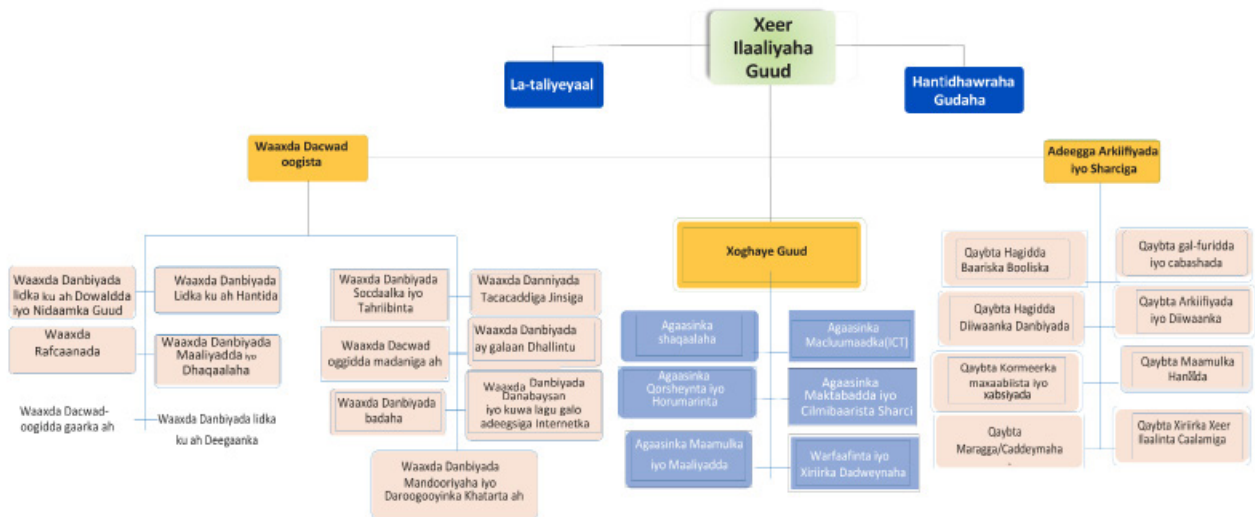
Xeer Ilaaliyaha Guud

La-taliyeyaal

Hantidhawrraha Gudaha

Waaxda Dacwad oogista

Adeegga Arkiifiyada iyo Sharciga

Waaxda Danbiyada lidka ku ah Dowaldda iyo Nidaamka Guud

Waaxda Danbiyada Lidka ku ah Hantida

Waaxda Rafcaanada

Waaxda Danbiyada Maaliyadda iyo Dhaqaalaha

Waaxda Dacwad-oogidda gaarka ah

Waaxda Danbiyada lidka ku ah Deegaanka

Waaxda Danbiyada Socdaalka iyo Tahriibinta

Waaxda Danniyada Tacacaddiga Jinsiga

Waaxda Dacwad oggidda madaniga ah

Waaxda Danbiyada ay galaan Dhallintu

Waaxda Danbiyada badaha

Waaxda Danbiyada Danabaysan iyo kuwa lagu galo adeegsiga Internetka

Waaxda Danbiyada Mandooriyaha iyo Daroogooyinka Khatarta ah

Xoghaye Guud

Agaasinka shaqaalaha

Agaasinka Macluumaadka(ICT)

Agaasinka Qorsheynta iyo Horumarinta

Agaasinka Maktabadda iyo Cilmibaarista Sharci

Agaasinka Maamulka iyo Maaliyadda

Warfaafinta iyo Xiriirka Dadweynaha

Qaybta Hagidda Baariska Booliska

Qaybta gal-furidda iyo cabashada

Qaybta Hagidda Diiwaanka Danbiyada

Qaybta Arkiifiyada iyo Diiwaanka

Qaybta Kormeerka maxaabista iyo xabsiyada

Qaybta Maamulka Hantida

Qaybta Maragga/Caddeymaha

Qaybta Xiriirka Xeer Ilaalinta Caalamiga